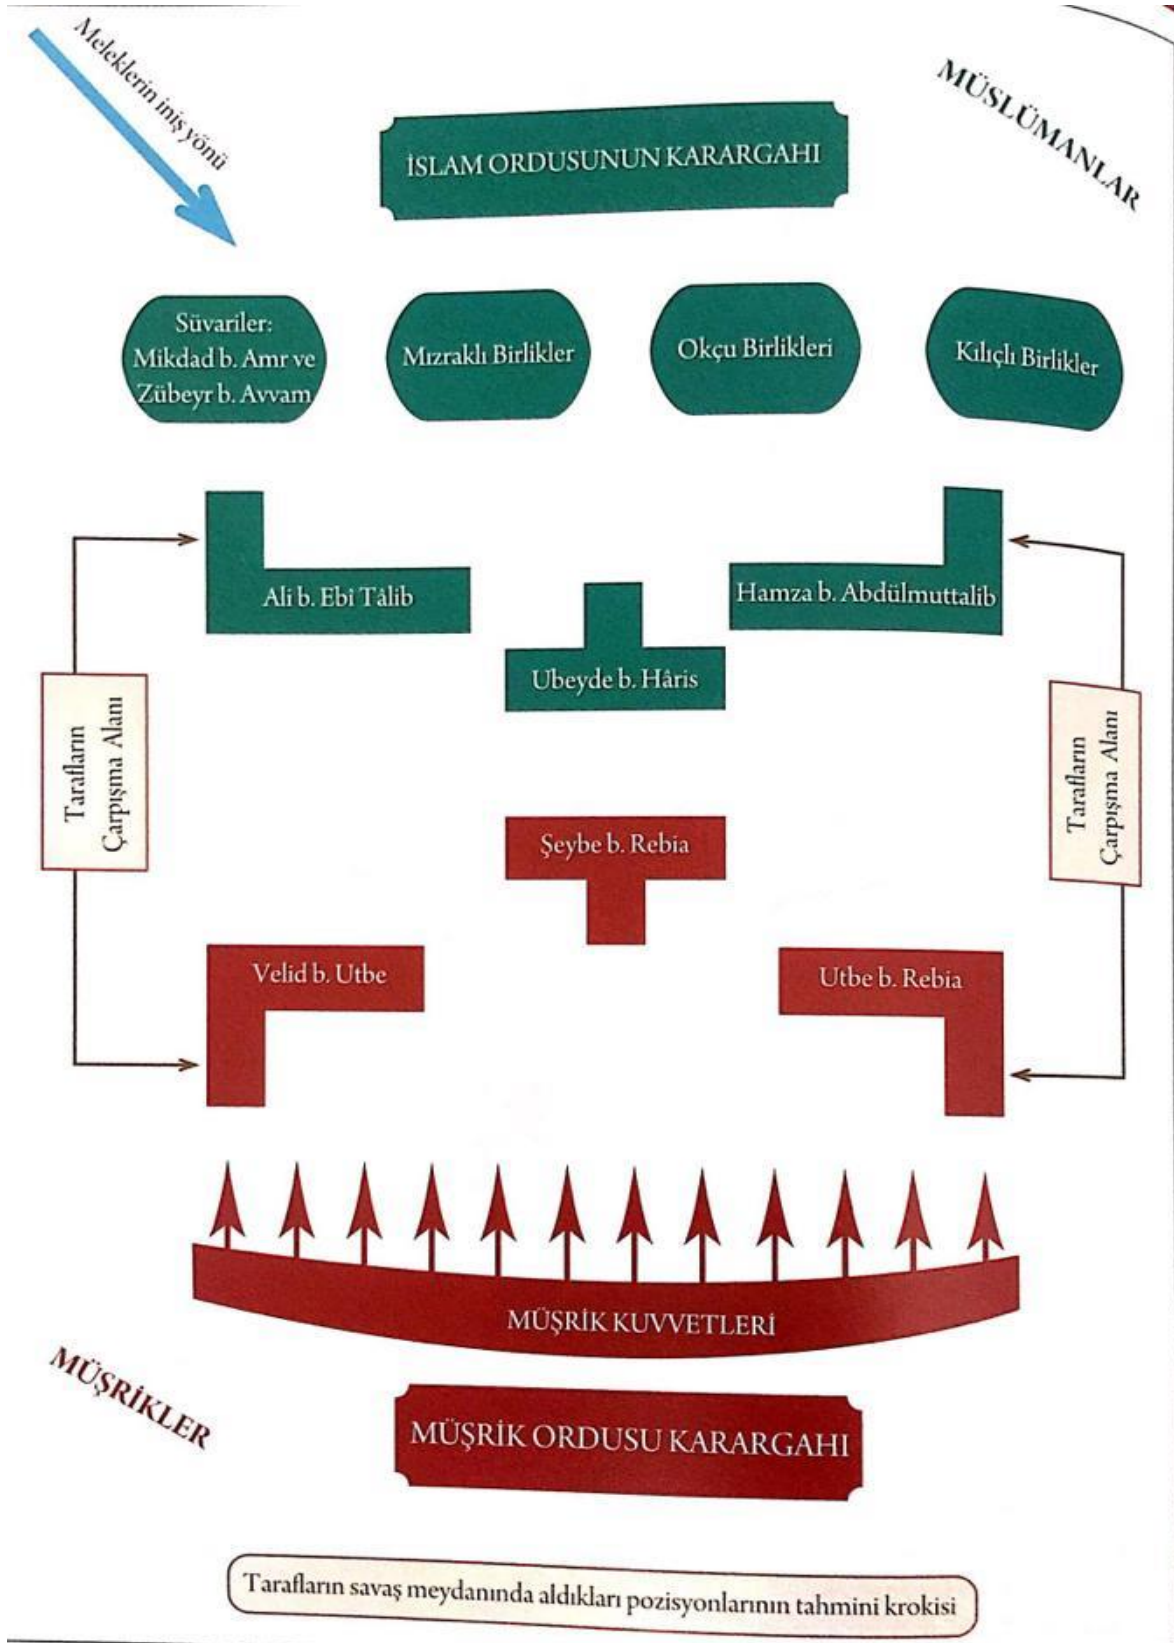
Meleklerin iniş yönü

MÜSLÜMANLAR

İSLAM ORDUSUNUN KARARGAHI

Süvariler: Mikdad b. Amr ve Zübeyr b. Avvam

Mızraklı Birlikler

Okçu Birlikleri

Kılıçlı Birlikler

Ali b. Ebi Tâlib

Hamza b. Abdülmuttalib

Ubeyde b. Hâris

Tarafların Çarpışma Alanı

Tarafların Çarpışma Alanı

Şeybe b. Rebia

Velid b. Utbe

Utbe b. Rebia

MÜŞRİK KUVVETLERİ

MÜŞRİKLER

MÜŞRİK ORDUSU KARARGAHI

Tarafların savaş meydanında aldıkları pozisyonlarının tahmini krokisi